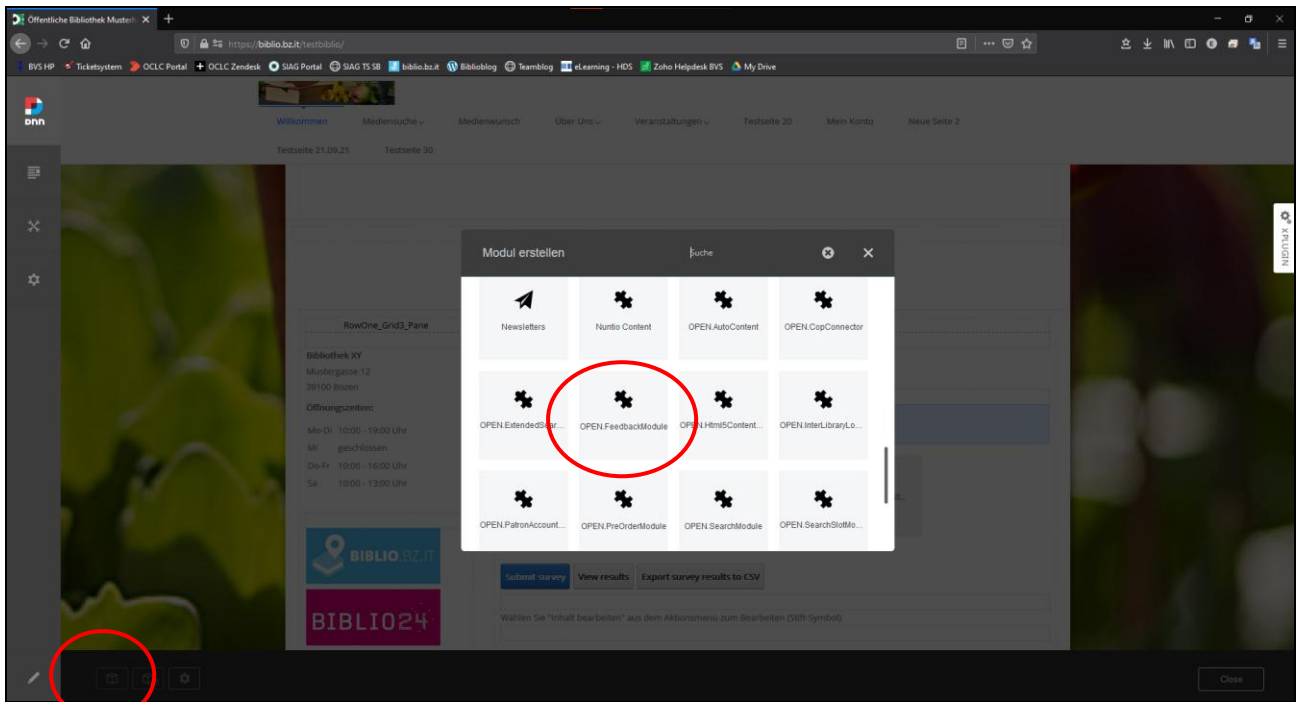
Öffentliche Bibliothek Musterh ×
https://biblio.bz.it/testbiblio/
BVS HP Ticketsystem OCLC Portal OCLC Zendesk SIAG Portal SIAG TS SB biblio.bz.it Biblioblog Teamblog eLearning - HDS Zoho Helpdesk BVS My Drive

DNN

Willkommen Mediensuche Medienwunsch Über Uns Veranstaltungen Testseite 20 Mein Konto Neue Seite 2
Testseite 21.09.21 Testseite 30

XPLUGIN

Modul erstellen
Suche

Newsletters
Nuntio Content
OPEN.AutoContent
OPEN.CopConnector
OPEN.ExtendedSear...
OPEN.FeedbackModule
OPEN.Html5Content...
OPEN.InterLibraryLo...
OPEN.PatronAccount...
OPEN.PreOrderModule
OPEN.SearchModule
OPEN.SearchSlotMo...

RowOne_Grid3_Pane
Bibliothek XY
Mustergasse 12
39100 Bozen
Öffnungszeiten:
Mo-Di 10:00 - 19:00 Uhr
Mi geschlossen
Do-Fr 10:00 - 16:00 Uhr
Sa 10:00 - 13:00 Uhr

BIBLIO.BZ.IT
BIBLIO24

Submit survey View results Export survey results to CSV
Wählen Sie "Inhalt bearbeiten" aus dem Aktionsmenü zum Bearbeiten (Stift-Symbol)

Close